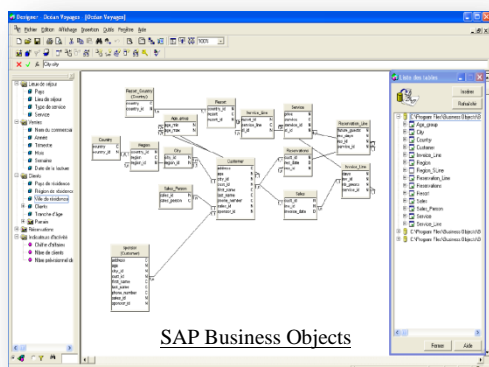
Designer - Ocean Voyages - [Ocean Voyages]

Fichier Edition Affichage Insertion Outils Fenêtre Aide

City.city

Lieux de séjour
Pays
Lieu de séjour
Type de service
Service
Ventes
Nom du commercial
Année
Trimestre
Mois
Semaine
Date de la facture
Clients
Pays de résidence
Région de résidence
Ville de résidence
Clients
Tranche d'âge
Parrain
Réservations
Indicateurs d'activité
Chiffre d'affaires
Nbre de clients
Nbre prévisionnel de

Resort_Country (Country)
country_id
country

Age_group

Resort
resort_id
resort
country_id

Service_Line
service_line_id
service_line
resort_id

Service
service_id
service
service_line_id
price

Reservation_Line
inv_id
service_id
res_days

Country
country
country_id

Region
region_id
region
country_id

City
city_id
city
region_id

Customer
cust_id
first_name
last_name
age
phone_number
address
city_id
sales_id
sponsor_id

Reservations
res_id
cust_id
res_date

Invoice_Line
inv_id
service_id
days
nb_guests

Sales
inv_id
cust_id
invoice_date

Sales_Person
sales_id
sales_person

sponsor (Customer)
address
age
city_id
cust_id
first_name
last_name
phone_number
sales_id
sponsor_id

Liste des tables

Insérer
Rafraîchir

C:\Program Files\Business Objects\
Age_group
City
Country
Customer
Invoice_Line
Region
Region_Sline
Reservation_Line
Reservations
Resort
Sales
Sales_Person
Service
Service_Line
C:\Program Files\Business Objects\
C:\Program Files\Business Objects\

Fermer
Aide

SAP Business Objects